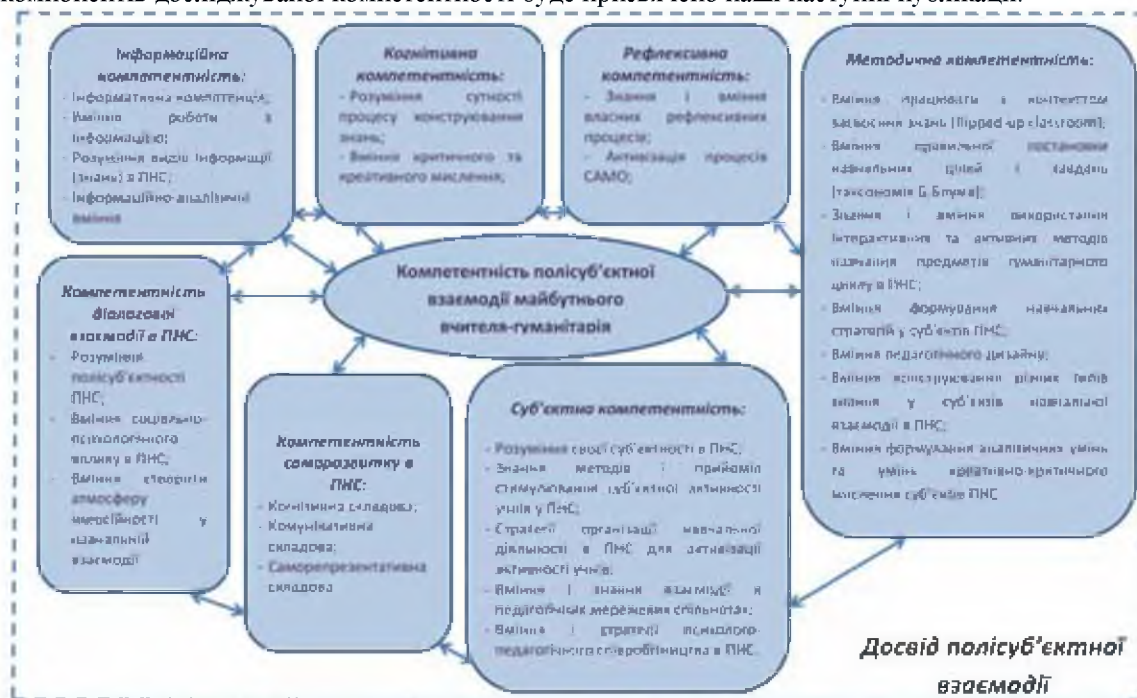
компонентів досліджуваної компетентності буде присвячено наші наступні публікації.

Інформаційна компетентність:
- Інформатична компетенція;
- Вміння роботи з інформацією;
- Розуміння видів інформації (знань) в ПНС;
- Інформаційно-аналітичні вміння

Когнітивна компетентність:
- Розуміння сутності процесу конструювання знань;
- Вміння критичного та креативного мислення;

Рефлексивна компетентність:
- Знання і вміння власних рефлексивних процесів;
- Активізація процесів САМО;

Методична компетентність:
- Вміння працювати в контексті засвоєння знань (flipped up classroom);
- Вміння правильної постановки навчальних цілей і завдань (таксономія Б.Блума);
- Знання і вміння використання інтерактивних та активних методів навчання предметів гуманітарного циклу в ПНС;
- Вміння формування навчальних стратегій у суб'єктів ПНС;
- Вміння педагогічного дизайну;
- Вміння конструювання різних типів знання у суб'єктів навчальної взаємодії в ПНС;
- Вміння формування аналітичних умінь та умінь креативно-критичного мислення суб'єктів ПНС

Компетентність полісуб'єктної взаємодії майбутнього вчителя-гуманітарія

Компетентність діалогової взаємодії в ПНС:
- Розуміння полісуб'єктності ПНС;
- Вміння соціально-психологічного впливу в ПНС;
- Вміння створити атмосферу миролюбності у навчальній взаємодії

Компетентність саморозвитку в ПНС:
- Когнітивна складова;
- Комунікативна складова;
- Саморепрезентативна складова

Суб'єктна компетентність:
- Розуміння своєї суб'єктності в ПНС;
- Знання методів і прийомів стимулювання суб'єктної активності учнів у ПНС;
- Стратегії організації навчальної діяльності в ПНС для активізації активності учнів;
- Вміння і знання взаємодії в педагогічних мережевих спільнотах;
- Вміння і стратегії психолого-педагогічного співробітництва в ПНС.

Досвід полісуб'єктної взаємодії